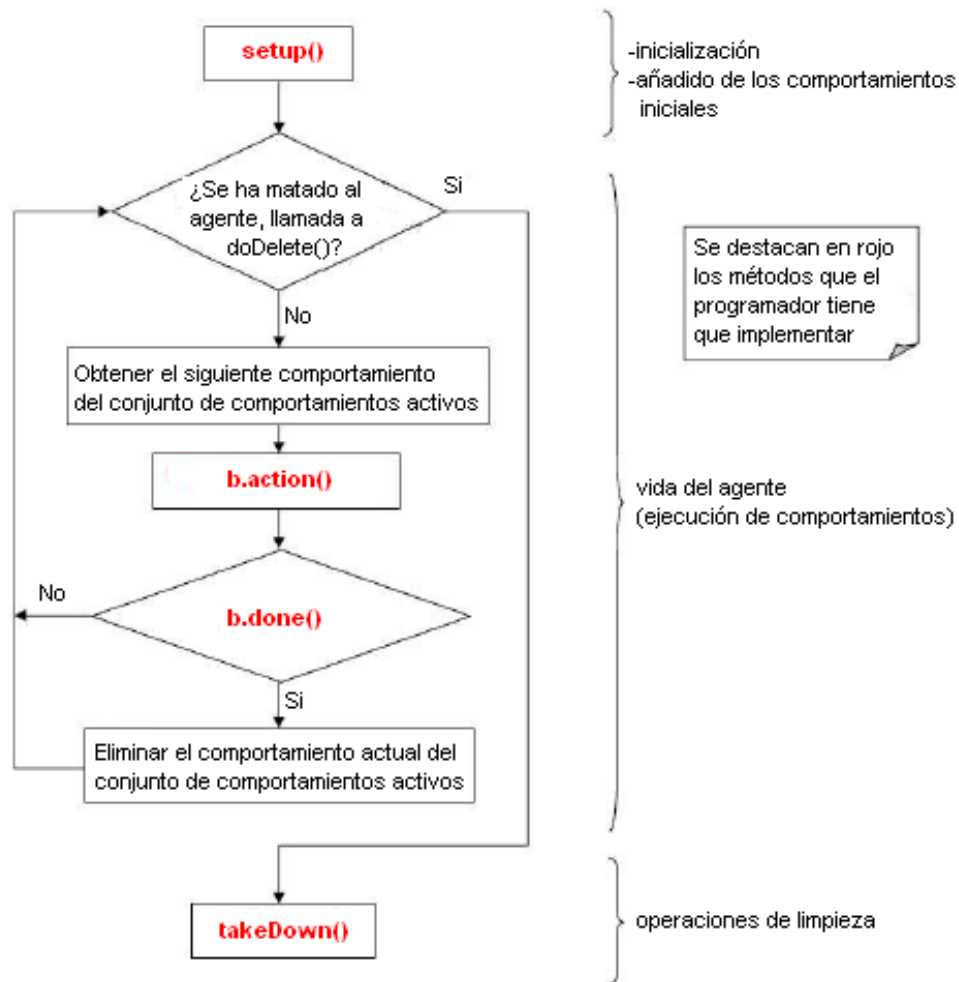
setup()

-inicialización
-añadido de los comportamientos iniciales

¿Se ha matado al agente, llamada a doDelete()?

Si

Se destacan en rojo los métodos que el programador tiene que implementar

No

Obtener el siguiente comportamiento del conjunto de comportamientos activos

b.action()

vida del agente
(ejecución de comportamientos)

No

b.done()

Si

Eliminar el comportamiento actual del conjunto de comportamientos activos

takeDown()

operaciones de limpieza